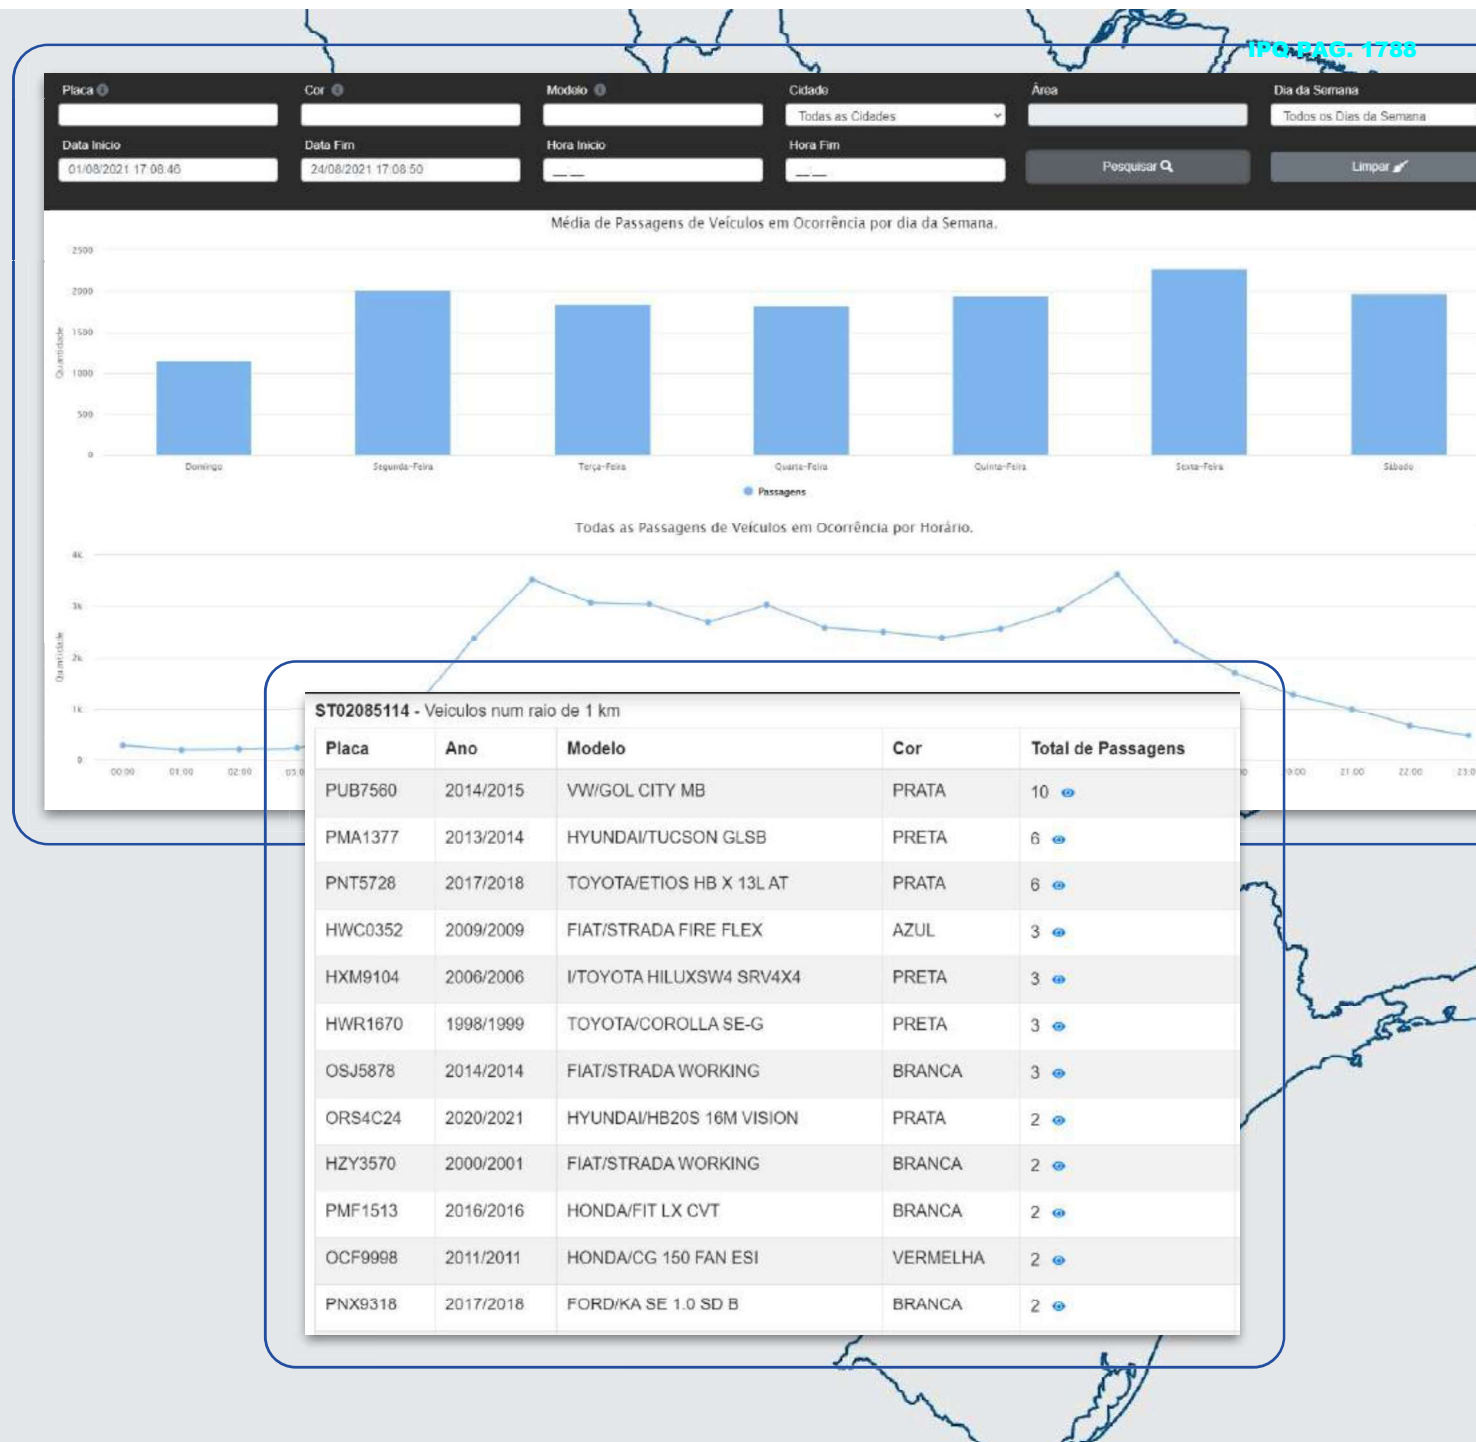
IPQ PAG. 1788

Placa
Cor
Modelo
Cidade
Todas as Cidades
Área
Dia da Semana
Todos os Dias da Semana
Data Inicio
01/08/2021 17:08:46
Data Fim
24/08/2021 17:08:50
Hora Inicio
\_\_:\_\_
Hora Fim
\_\_:\_\_
Pesquisar
Limpar

Média de Passagens de Veículos em Ocorrência por dia da Semana.

Quantidade
2500
2000
1500
1000
500
0
Domingo
Segunda-Feira
Terça-Feira
Quarta-Feira
Quinta-Feira
Sexta-Feira
Sábado
Passagens

Todas as Passagens de Veículos em Ocorrência por Horário.

Quantidade
4k
3k
2k
1k
0
00:00
01:00
02:00
03:00
20:00
21:00
22:00
23:00

ST02085114 - Veiculos num raio de 1 km

| Placa | Ano | Modelo | Cor | Total de Passagens |
|---|---|---|---|---|
| PUB7560 | 2014/2015 | VW/GOL CITY MB | PRATA | 10 |
| PMA1377 | 2013/2014 | HYUNDAI/TUCSON GLSB | PRETA | 6 |
| PNT5728 | 2017/2018 | TOYOTA/ETIOS HB X 13L AT | PRATA | 6 |
| HWC0352 | 2009/2009 | FIAT/STRADA FIRE FLEX | AZUL | 3 |
| HXM9104 | 2006/2006 | I/TOYOTA HILUXSW4 SRV4X4 | PRETA | 3 |
| HWR1670 | 1998/1999 | TOYOTA/COROLLA SE-G | PRETA | 3 |
| OSJ5878 | 2014/2014 | FIAT/STRADA WORKING | BRANCA | 3 |
| ORS4C24 | 2020/2021 | HYUNDAI/HB20S 16M VISION | PRATA | 2 |
| HZY3570 | 2000/2001 | FIAT/STRADA WORKING | BRANCA | 2 |
| PMF1513 | 2016/2016 | HONDA/FIT LX CVT | BRANCA | 2 |
| OCF9998 | 2011/2011 | HONDA/CG 150 FAN ESI | VERMELHA | 2 |
| PNX9318 | 2017/2018 | FORD/KA SE 1.0 SD B | BRANCA | 2 |